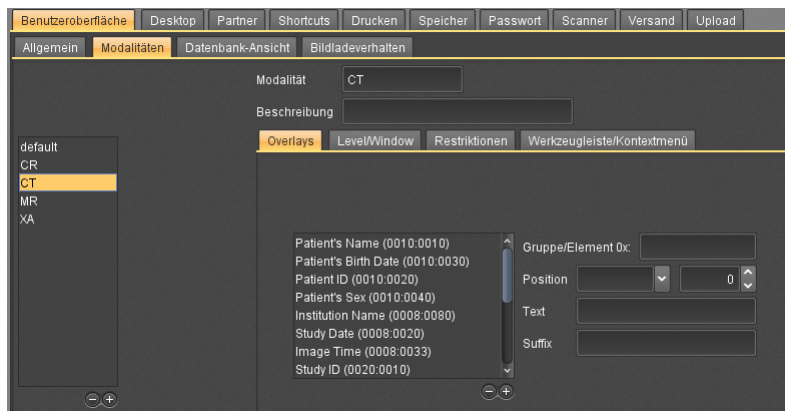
Benutzeroberfläche | Desktop | Partner | Shortcuts | Drucken | Speicher | Passwort | Scanner | Versand | Upload

Allgemein | Modalitäten | Datenbank-Ansicht | Bildladeverhalten

Modalität CT

Beschreibung

default
CR
CT
MR
XA

Overlays | Level/Window | Restriktionen | Werkzeugleiste/Kontextmenü

Patient's Name (0010:0010)
Patient's Birth Date (0010:0030)
Patient ID (0010:0020)
Patient's Sex (0010:0040)
Institution Name (0008:0080)
Study Date (0008:0020)
Image Time (0008:0033)
Study ID (0020:0010)

Gruppe/Element 0x:

Position 0

Text

Suffix